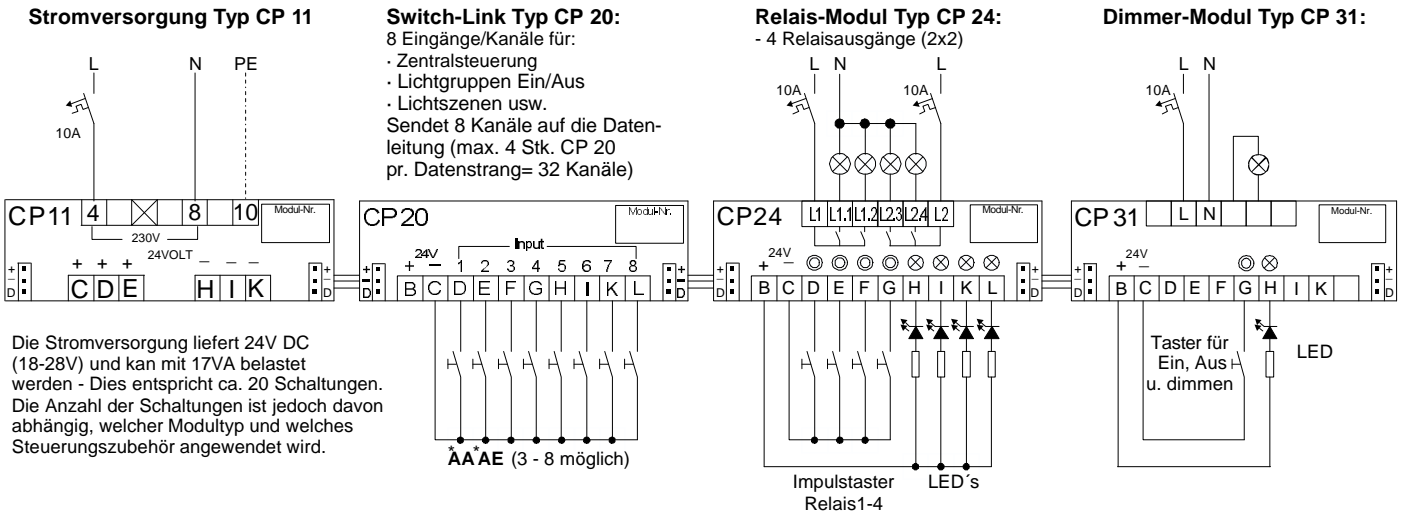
**Stromversorgung Typ CP 11**

L N PE

10A

CP11 4 8 10 Modul-Nr.

230V

24VOLT + + + — — —

C D E H I K

+ D + D

Die Stromversorgung liefert 24V DC (18-28V) und kan mit 17VA belastet werden - Dies entspricht ca. 20 Schaltungen. Die Anzahl der Schaltungen ist jedoch davon abhängig, welcher Modultyp und welches Steuerungszubehör angewendet wird.

**Switch-Link Typ CP 20:**
8 Eingänge/Kanäle für:
· Zentralsteuerung
· Lichtgruppen Ein/Aus
· Lichtszenen usw.
Sendet 8 Kanäle auf die Datenleitung (max. 4 Stk. CP 20 pr. Datenstrang= 32 Kanäle)

CP20 Modul-Nr.

24V + — Input 1 2 3 4 5 6 7 8

B C D E F G H I K L

+ D + D

$\overset{*}{A}A\overset{*}{A}E$ (3 - 8 möglich)

**Relais-Modul Typ CP 24:**
- 4 Relaisausgänge (2x2)

L N L

10A 10A

CP24 L1 L1.1 L1.2 L2.3 L2.4 L2 Modul-Nr.

24V + —

B C D E F G H I K L

+ D + D

Impulstaster Relais1-4

LED´s

**Dimmer-Modul Typ CP 31:**

L N

10A

CP 31 L N Modul-Nr.

24V + —

B C D E F G H I K

+ D + D

Taster für Ein, Aus u. dimmen

LED